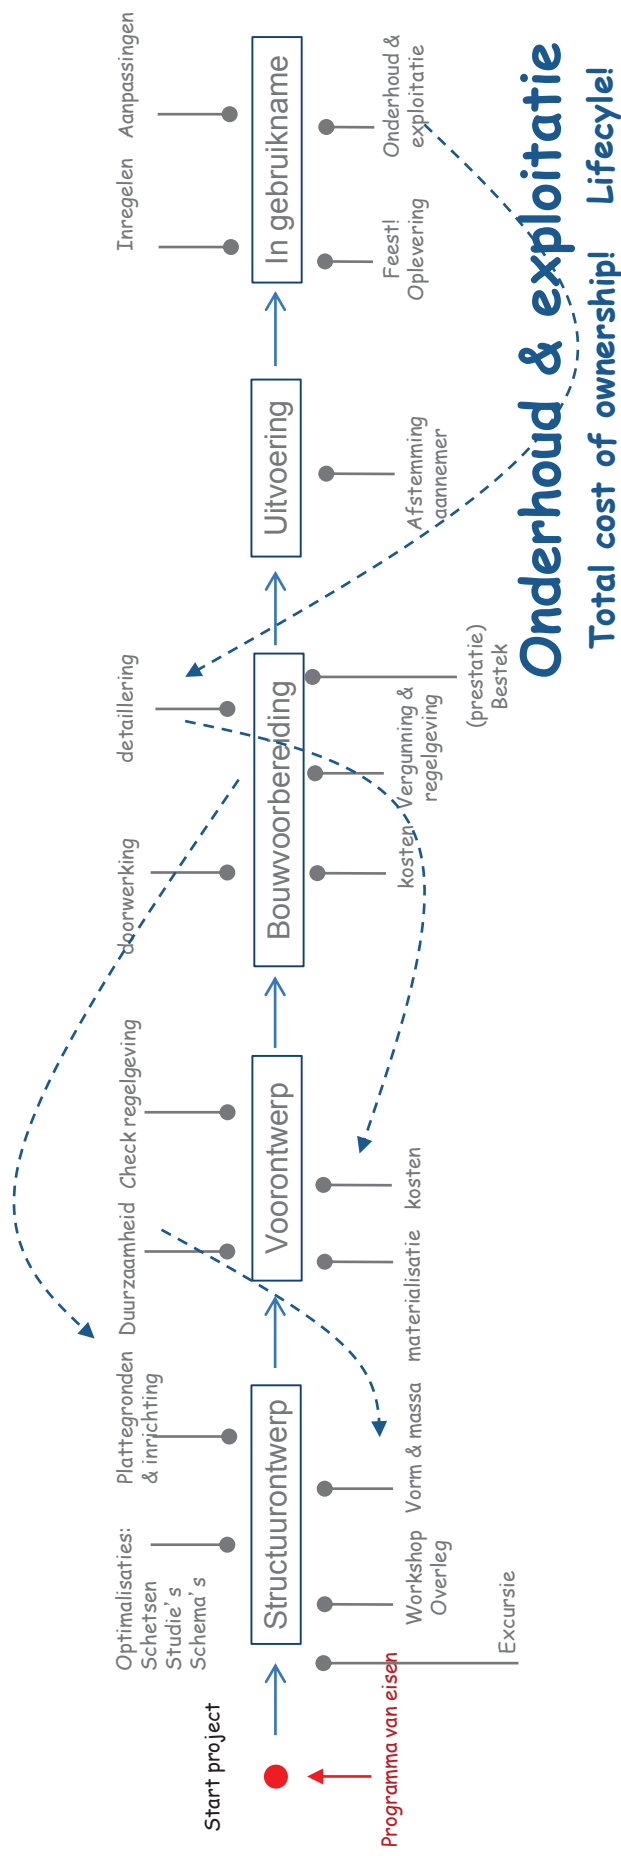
Start project

Programma van eisen

Structuurontwerp

Optimalisaties:
Schetsen
Studie's
Schema's

Plattegronden
& inrichting

Workshop
Overleg

Excursie

Vorm & massa

Voorontwerp

Duurzaamheid

Check regelgeving

materialisatie

kosten

Bouwvoorbereiding

doorwerking

detaillering

kosten

Vergunning &
regelgeving

(prestatie)
Bestek

Uitvoering

Afstemming
aannemer

In gebruikname

Inregelen

Aanpassingen

Feest!
Oplevering

Onderhoud &
exploitatie

Onderhoud & exploitatie

Total cost of ownership!

Lifecyle!